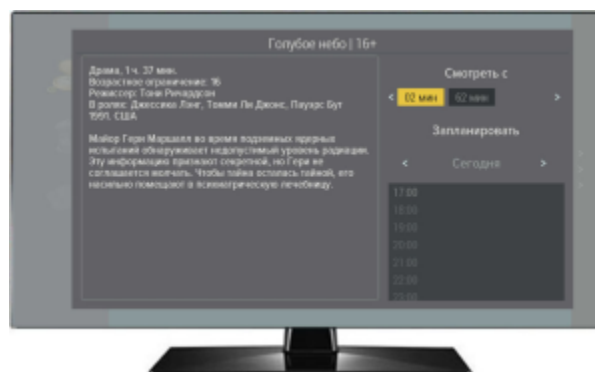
Голубое небо | 16+

Драма, 1 ч. 37 мин.
Возрастное ограничение: 16
Режиссер: Тони Ричардсон
В ролях: Джессика Лэнг, Томми Ли Джонс, Пауэрс Бут
1991, США

Майор Генри Маршалл во время подземных ядерных испытаний обнаруживает недопустимый уровень радиации. Эту информацию признают секретной, но Генри не соглашается молчать. Чтобы тайна осталась тайной, его насильно помещают в психиатрическую лечебницу.

Смотреть с

< 02 мин 02 мин >

Запланировать

< Сегодня >

17:00
18:00
19:00
20:00
21:00
22:00
23:00